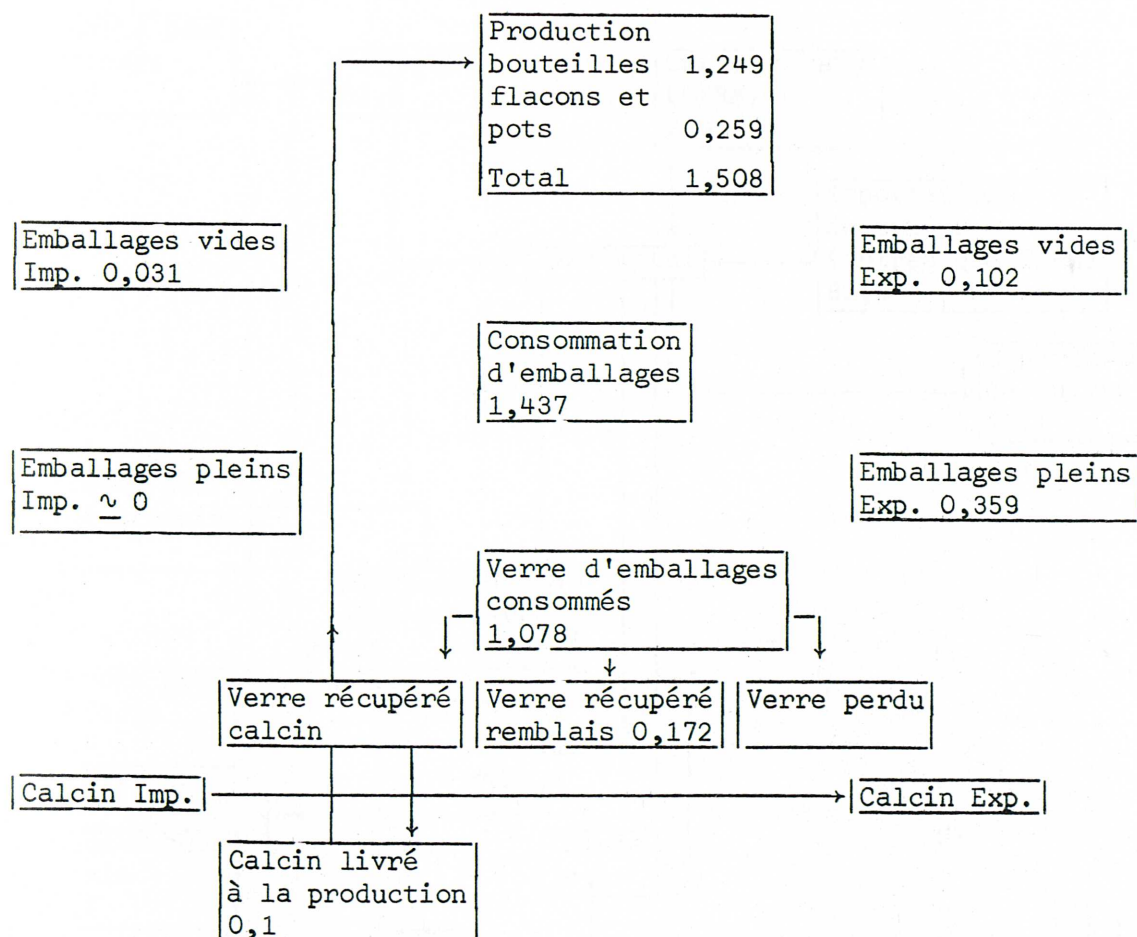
Production
bouteilles 1,249
flacons et
pots 0,259
Total 1,508

Emballages vides
Imp. 0,031

Emballages vides
Exp. 0,102

Consommation
d'emballages
1,437

Emballages pleins
Imp. $\simeq$ 0

Emballages pleins
Exp. 0,359

Verre d'emballages
consommés
1,078

Verre récupéré
calcin

Verre récupéré
remblais 0,172

Verre perdu

Calcin Imp.

Calcin Exp.

Calcin livré
à la production
0,1